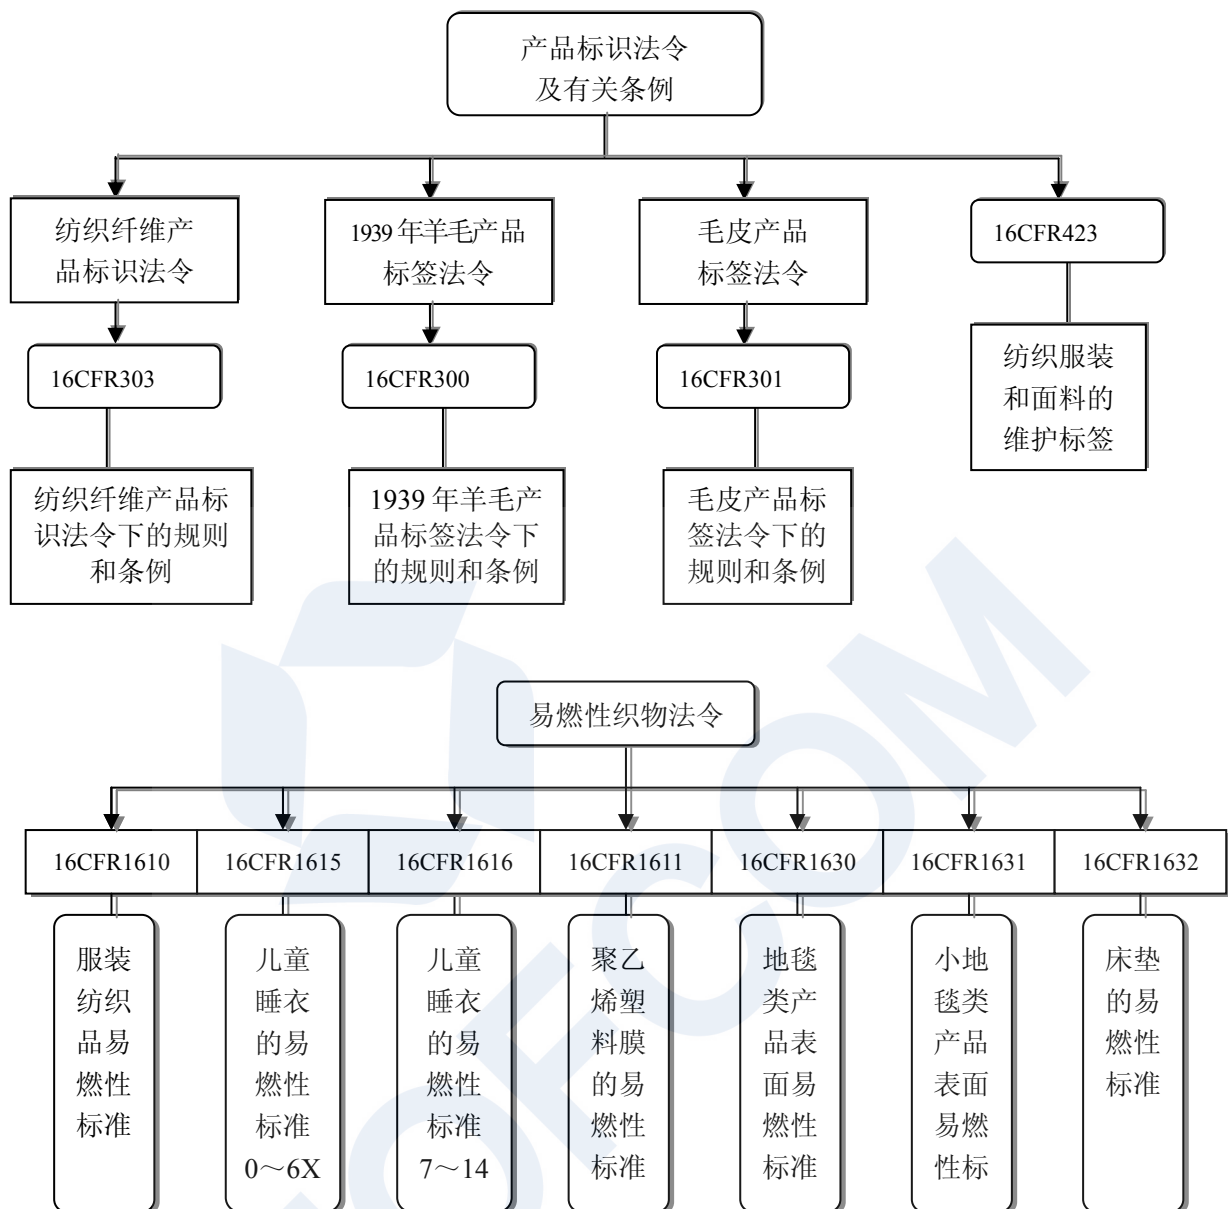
产品标识法令
及有关条例

纺织纤维产品标识法令

16CFR303

纺织纤维产品标识法令下的规则和条例

1939 年羊毛产品标签法令

16CFR300

1939 年羊毛产品标签法令下的规则和条例

毛皮产品标签法令

16CFR301

毛皮产品标签法令下的规则和条例

16CFR423

纺织服装和面料的维护标签

易燃性织物法令

| 16CFR1610 | 16CFR1615 | 16CFR1616 | 16CFR1611 | 16CFR1630 | 16CFR1631 | 16CFR1632 |
|---|---|---|---|---|---|---|

服装纺织品易燃性标准

儿童睡衣的易燃性标准 0～6X

儿童睡衣的易燃性标准 7～14

聚乙烯塑料膜的易燃性标准

地毯类产品表面易燃性标准

小地毯类产品表面易燃性标

床垫的易燃性标准